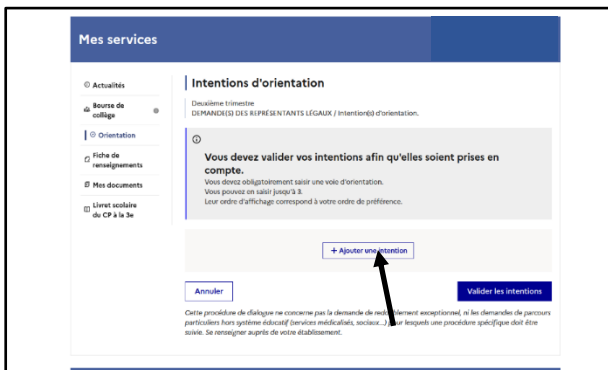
Mes services

Actualités

Bourse de collège

Orientation

Fiche de renseignements

Mes documents

Livret scolaire du CP à la 3e

Intentions d'orientation

Deuxième trimestre
DEMANDE(S) DES REPRÉSENTANTS LÉGAUX / Intention(s) d'orientation.

Vous devez valider vos intentions afin qu'elles soient prises en compte.
Vous devez obligatoirement saisir une voie d'orientation.
Vous pouvez en saisir jusqu'à 3.
Leur ordre d'affichage correspond à votre ordre de préférence.

+ Ajouter une intention

Annuler

Valider les intentions

Cette procédure de dialogue ne concerne pas la demande de redoublement exceptionnel, ni les demandes de parcours particuliers hors système éducatif (services médicalisés, sociaux...) pour lesquels une procédure spécifique doit être suivie. Se renseigner auprès de votre établissement.